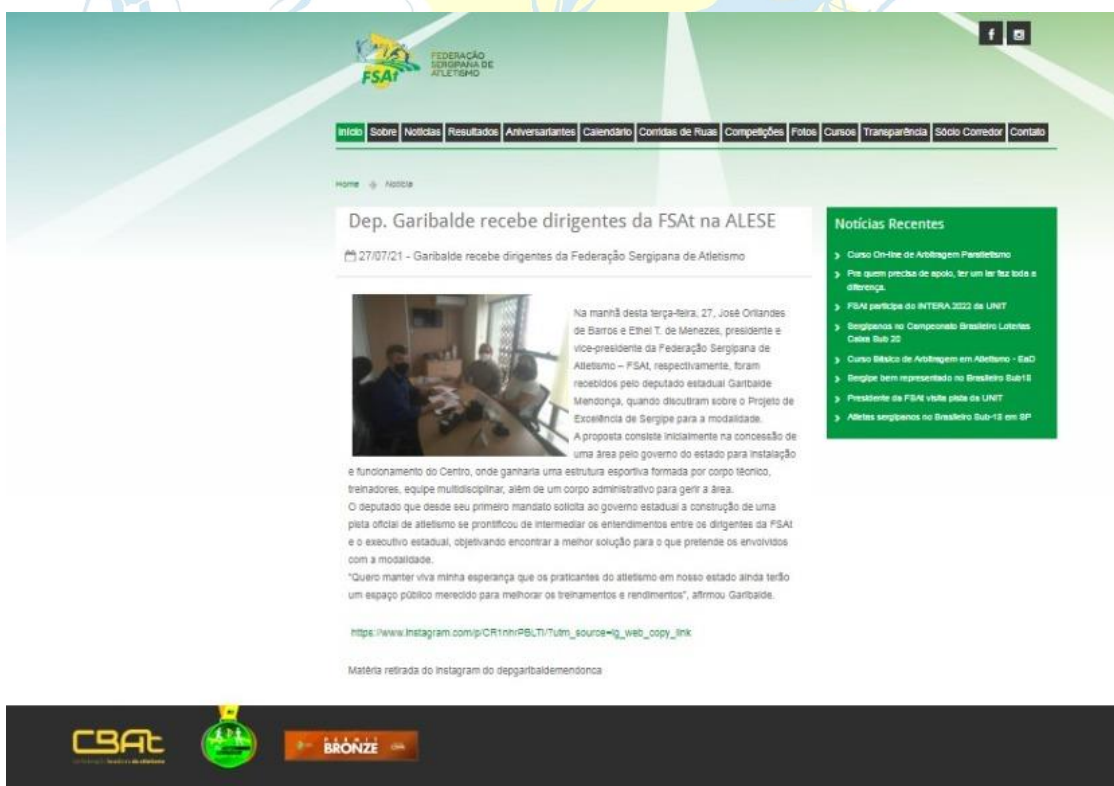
FSAt FEDERAÇÃO SERGIPANA DE ATLETISMO

f

Início | Sobre | Notícias | Resultados | Aniversariantes | Calendário | Corridas de Ruas | Competições | Fotos | Cursos | Transparência | Sócio Corredor | Contato

Home » Notícia

Dep. Garibalde recebe dirigentes da FSAt na ALESE

27/07/21 - Garibalde recebe dirigentes da Federação Sergipana de Atletismo

Na manhã desta terça-feira, 27, José Orllandes de Barros e Ethel T. de Menezes, presidente e vice-presidente da Federação Sergipana de Atletismo – FSAt, respectivamente, foram recebidos pelo deputado estadual Garibalde Mendonça, quando discutiram sobre o Projeto de Excelência de Sergipe para a modalidade.
A proposta consiste inicialmente na concessão de uma área pelo governo do estado para instalação e funcionamento do Centro, onde ganharia uma estrutura esportiva formada por corpo técnico, treinadores, equipe multidisciplinar, além de um corpo administrativo para gerir a área.
O deputado que desde seu primeiro mandato solicita ao governo estadual a construção de uma pista oficial de atletismo se prontificou de intermediar os entendimentos entre os dirigentes da FSAt e o executivo estadual, objetivando encontrar a melhor solução para o que pretende os envolvidos com a modalidade.
"Quero manter viva minha esperança que os praticantes do atletismo em nosso estado ainda terão um espaço público merecido para melhorar os treinamentos e rendimentos", afirmou Garibalde.

https://www.instagram.com/p/CR1nhrPBLTI/?utm_source=ig_web_copy_link

Matéria retirada do Instagram do depgaribaldemendonca

Notícias Recentes

Curso On-line de Arbitragem Paratletismo
Pra quem precisa de apoio, ter um lar faz toda a diferença.
FSAt participa do INTERA 2022 da UNIT
Sergipanos no Campeonato Brasileiro Loterias Caixa Sub 20
Curso Básico de Arbitragem em Atletismo - EaD
Sergipe bem representado no Brasileiro Sub18
Presidente da FSAt visita pista da UNIT
Atletas sergipanos no Brasileiro Sub-18 em SP

CBAt Confederação Brasileira de Atletismo

BRONZE